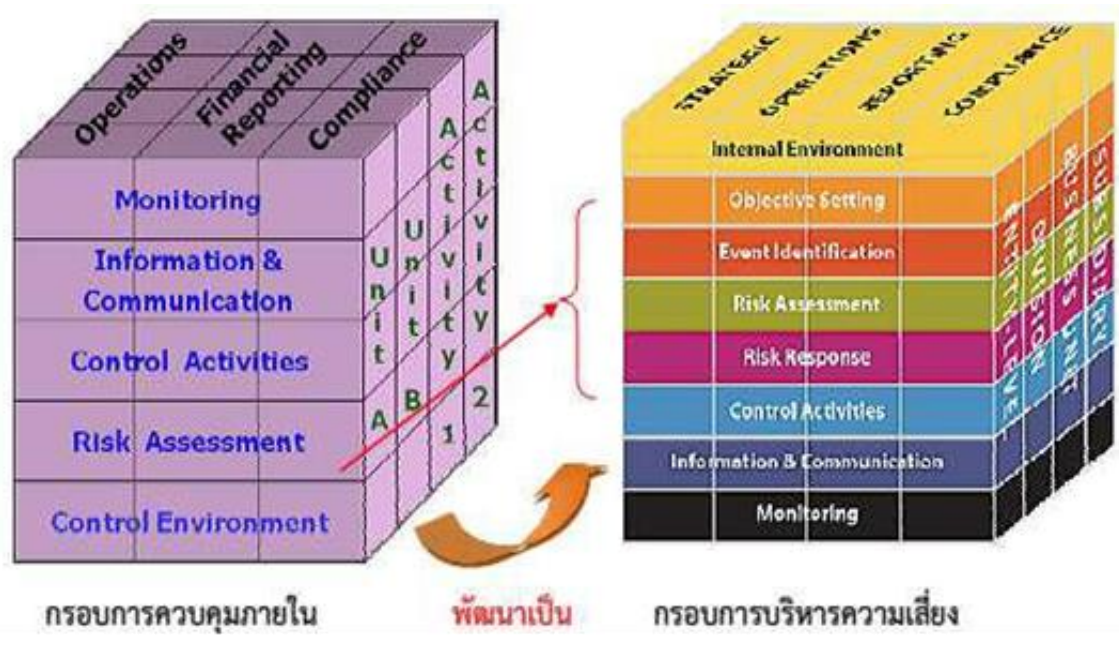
Operations
Financial Reporting
Compliance

Monitoring
Information & Communication
Control Activities
Risk Assessment
Control Environment

Unit A
Unit B
Activity 1
Activity 2

STRATEGIC
OPERATIONS
REPORTING
COMPLIANCE

Internal Environment
Objective Setting
Event Identification
Risk Assessment
Risk Response
Control Activities
Information & Communication
Monitoring

ENTITY-LEVEL
DIVISION
BUSINESS UNIT
SUBSIDIARY

กรอบการควบคุมภายใน
พัฒนาเป็น
กรอบการบริหารความเสี่ยง